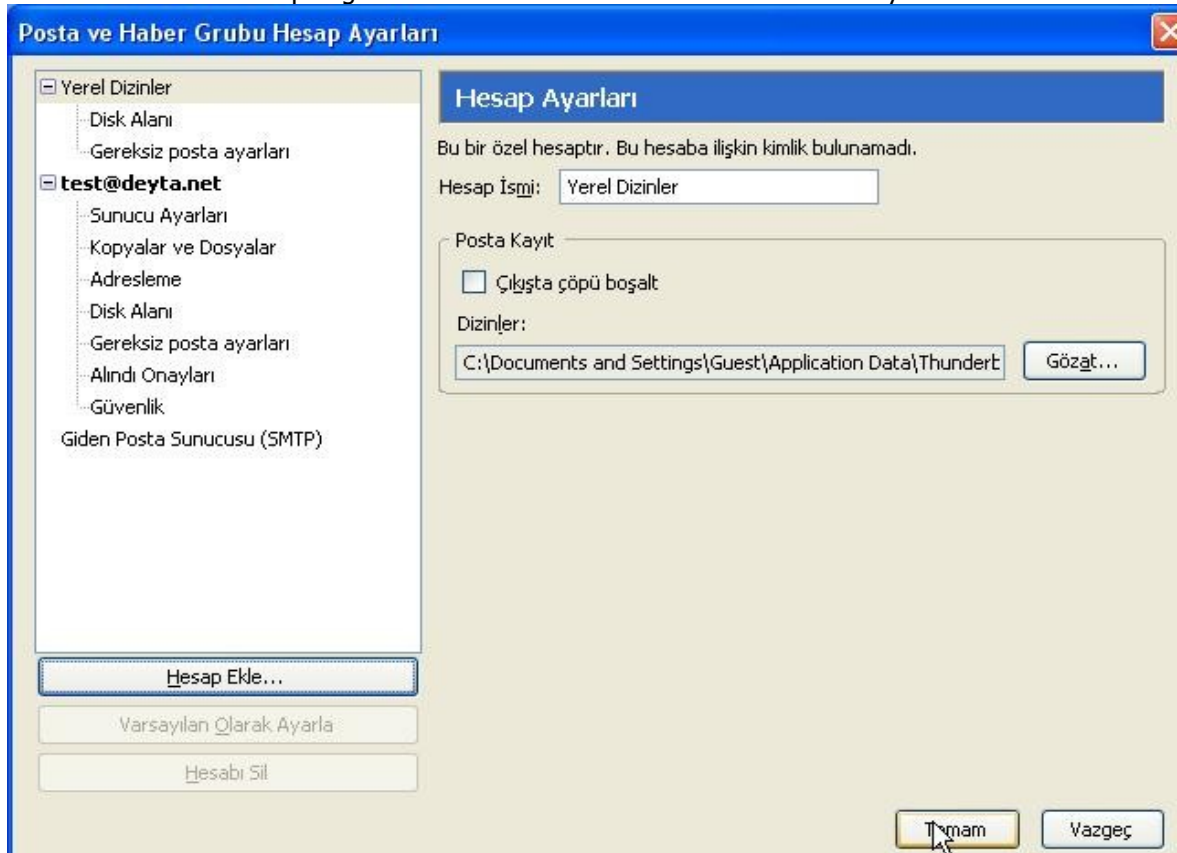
Posta ve Haber Grubu Hesap Ayarları

Yerel Dizinler
Disk Alanı
Gereksiz posta ayarları
test@deyta.net
Sunucu Ayarları
Kopyalar ve Dosyalar
Adresleme
Disk Alanı
Gereksiz posta ayarları
Alındı Onayları
Güvenlik
Giden Posta Sunucusu (SMTP)

Hesap Ekle...
Varsayılan Olarak Ayarla
Hesabı Sil

Hesap Ayarları

Bu bir özel hesaptır. Bu hesaba ilişkin kimlik bulunamadı.

Hesap İsmi: Yerel Dizinler

Posta Kayıt

Çıkışta çöpü boşalt

Dizinler:

C:\Documents and Settings\Guest\Application Data\Thunderb

Gözat...

Tamam

Vazgeç